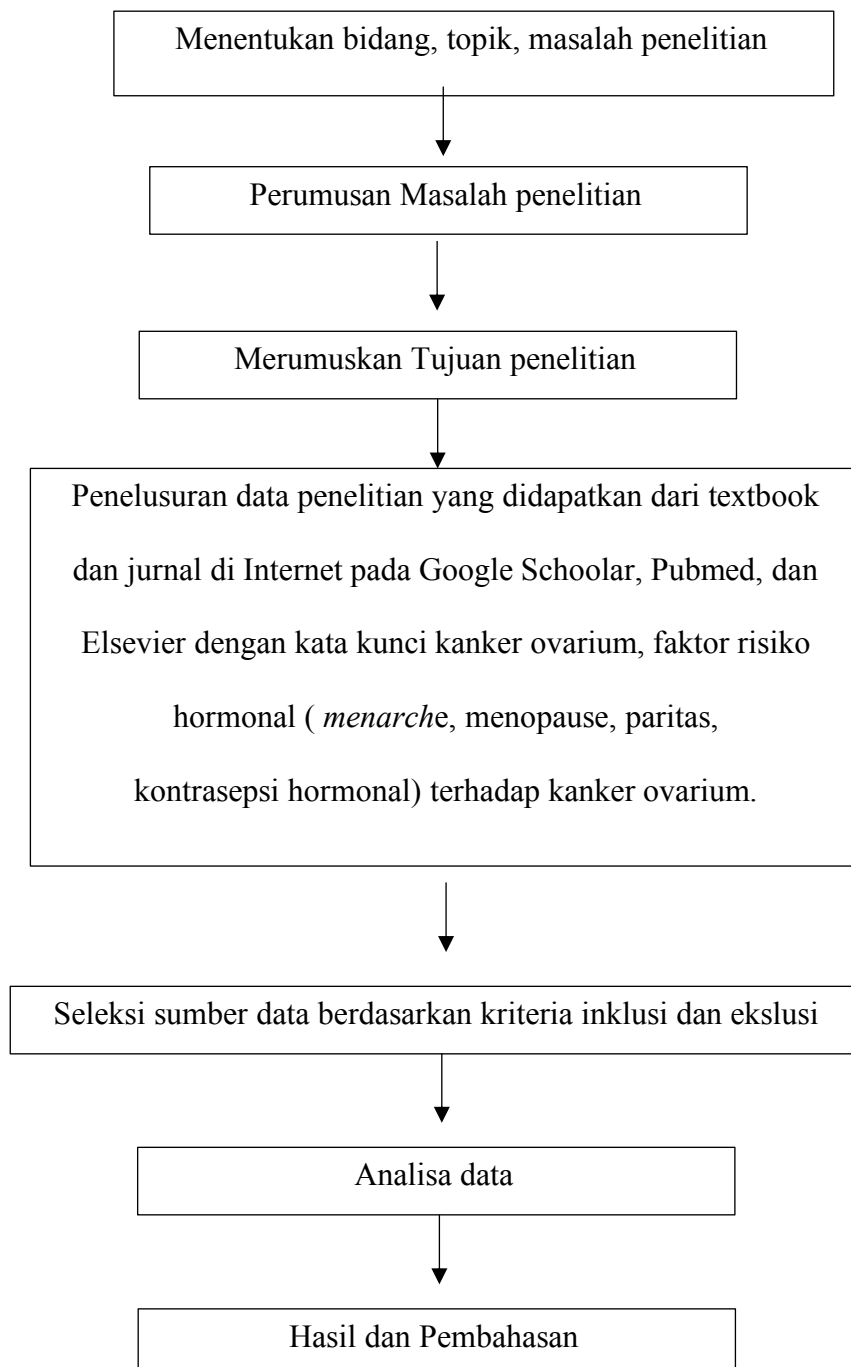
Menentukan bidang, topik, masalah penelitian

Perumusan Masalah penelitian

Merumuskan Tujuan penelitian

Penelusuran data penelitian yang didapatkan dari textbook dan jurnal di Internet pada Google Schoolar, Pubmed, dan Elsevier dengan kata kunci kanker ovarium, faktor risiko hormonal ( *menarche*, menopause, paritas, kontrasepsi hormonal) terhadap kanker ovarium.

Seleksi sumber data berdasarkan kriteria inklusi dan ekslusi

Analisa data

Hasil dan Pembahasan